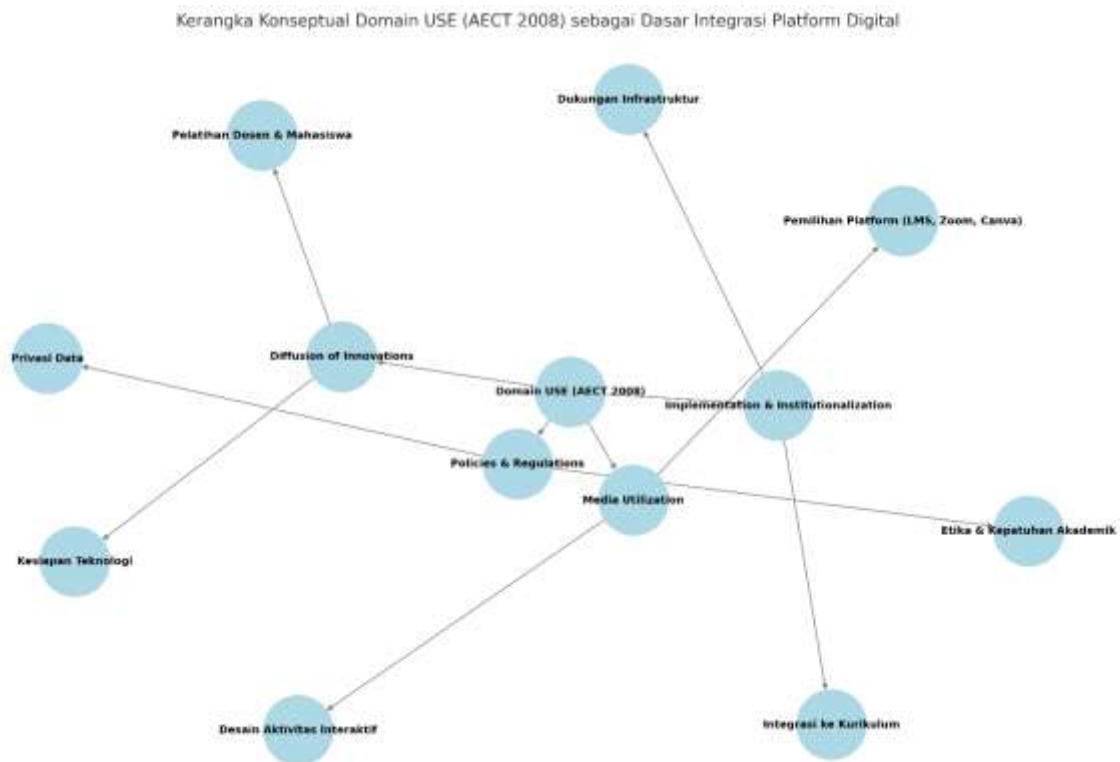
Kerangka Konseptual Domain USE (AECT 2008) sebagai Dasar Integrasi Platform Digital

Dukungan Infrastruktur

Pelatihan Dosen & Mahasiswa

Pemilihan Platform (LMS, Zoom, Canva)

Privasi Data

Diffusion of Innovations

Domain USE (AECT 2008)

Implementation & Institutionalization

Policies & Regulations

Media Utilization

Etika & Kepatuhan Akademik

Kesiapan Teknologi

Desain Aktivitas Interaktif

Integrasi ke Kurikulum